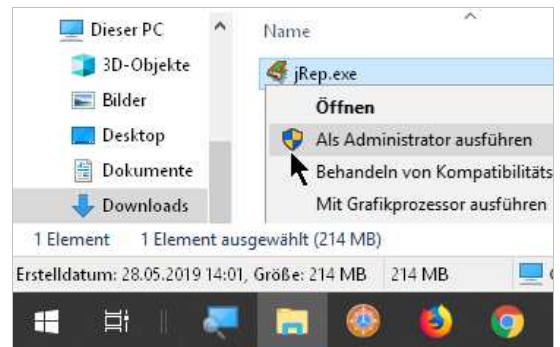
Dieser PC
3D-Objekte
Bilder
Desktop
Dokumente
Downloads

Name
jRep.exe
Öffnen
Als Administrator ausführen
Behandeln von Kompatibilitäts
Mit Grafikprozessor ausführen

1 Element 1 Element ausgewählt (214 MB)
Erstelldatum: 28.05.2019 14:01, Größe: 214 MB 214 MB